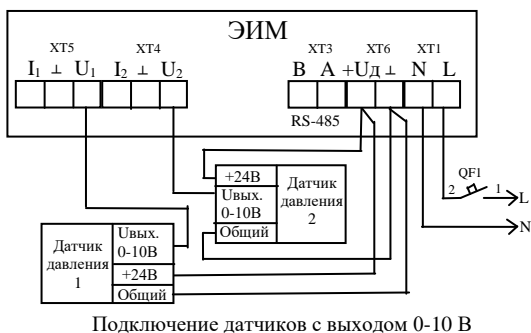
ЭИМ

XT5
$I_1$ ⊥ $U_1$

XT4
$I_2$ ⊥ $U_2$

XT3
B A

XT6
+Uд ⊥

XT1
N L

RS-485

+24B
Uвых. 0-10B
Общий

Датчик давления 2

Датчик давления 1

Uвых. 0-10B
+24B
Общий

QF1
2 1
L
N

Подключение датчиков с выходом 0-10 В